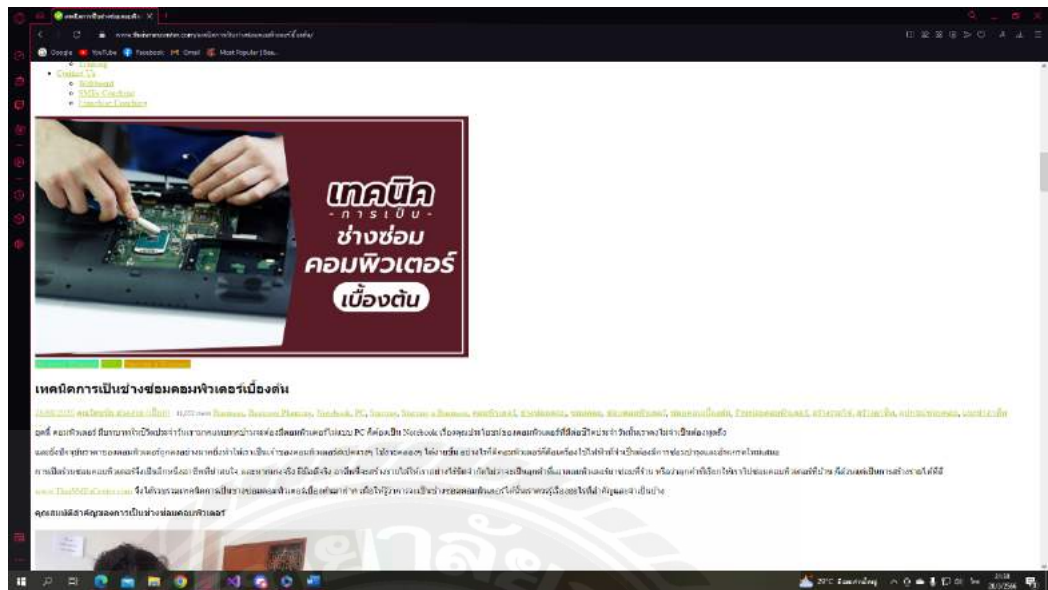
Google YouTube Facebook Gmail Most Popular

Contact Us
Webboard
SMEs Coaching
Franchise Coaching

เทคนิค
การเป็น
ช่างซ่อม
คอมพิวเตอร์
เบื้องต้น

เทคนิคการเป็นช่างซ่อมคอมพิวเตอร์เบื้องต้น

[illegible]

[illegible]

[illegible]

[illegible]

www.ThaiSMEsCenter.com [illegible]

คุณสมบัติสำคัญของการเป็นช่างซ่อมคอมพิวเตอร์